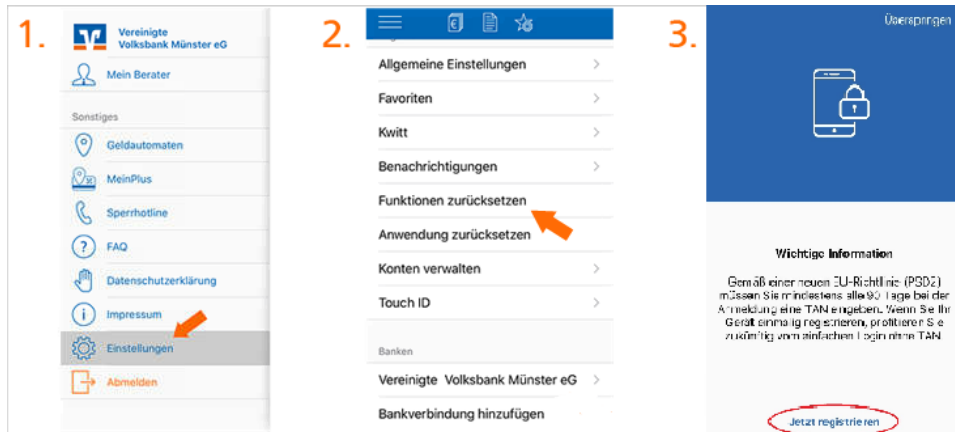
1.

Vereinigte Volksbank Münster eG

Mein Berater

Sonstiges

Geldautomaten

MeinPlus

Sperrhotline

FAQ

Datenschutzerklärung

Impressum

Einstellungen

Abmelden

2.

Allgemeine Einstellungen

Favoriten

Kwitt

Benachrichtigungen

Funktionen zurücksetzen

Anwendung zurücksetzen

Konten verwalten

Touch ID

Banken

Vereinigte Volksbank Münster eG

Bankverbindung hinzufügen

3.

Überspringen

Wichtige Information

Gemäß einer neuen EU-Richtlinie (PSD2) müssen Sie mindestens alle 90 Tage bei der Anmeldung eine TAN eingeben. Wenn Sie Ihr Gerät einmalig registrieren, profitieren Sie zukünftig vom einfachen Login ohne TAN.

Jetzt registrieren